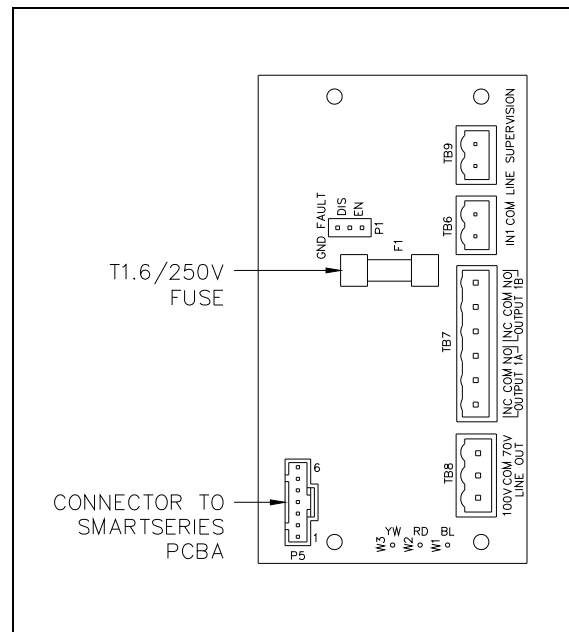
T1.6/250V
FUSE

CONNECTOR TO
SMARTSERIES
PCBA

GND FAULT
DIS
EN
P1
F1

TB9
LINE SUPERVISION

TB6
IN1 COM

TB7
NC COM NO
OUTPUT 1B
NC COM NO
OUTPUT 1A

TB8
100V COM 70V
LINE OUT

6
1
P5

W3 YW W2 RD W1 BL